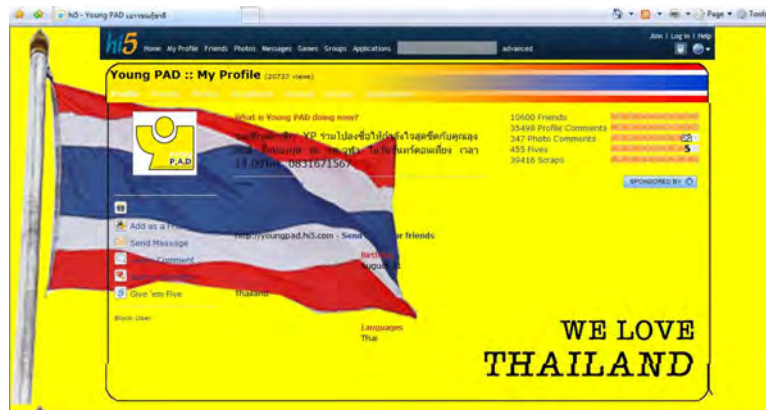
hi5 - Young PAD เยาวชนกู้ชาติ

Page Tools

hi5 Home My Profile Friends Photos Messages Games Groups Applications advanced

Join | Log In | Help

Young PAD :: My Profile (20737 views)

Profile

What is Young PAD doing now?

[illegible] XP ร่วมไปลงชื่อให้กำลังใจสุดซึ้งกับคุณลุง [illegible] ในวันเสาร์ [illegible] 13 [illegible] 0831671567

P.A.D

Add as a Friend

Send Message

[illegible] Comment

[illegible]

Give 'em Five

Block User

10600 Friends

35498 Profile Comments

347 Photo Comments

455 Fives

39416 Scraps

SPONSORED BY

http://youngpad.hi5.com - Send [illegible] friends

Birthday

August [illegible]

Thailand

Languages

Thai

WE LOVE
THAILAND